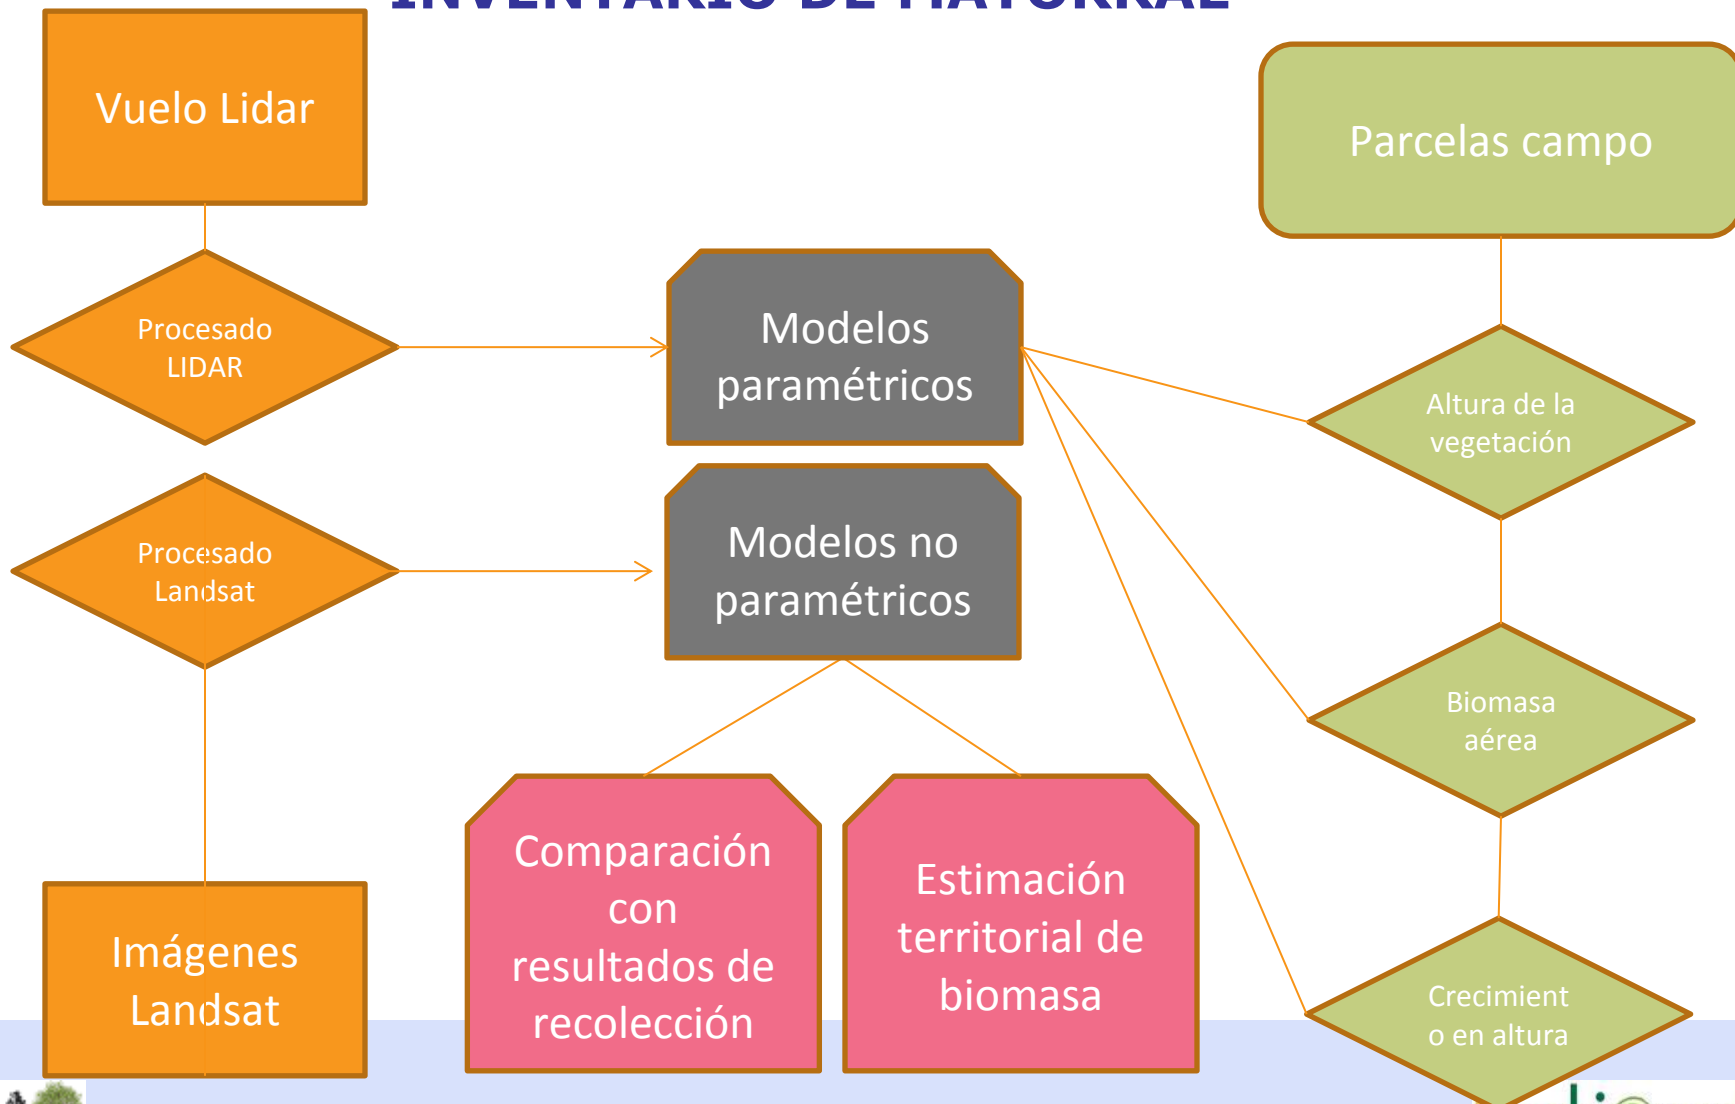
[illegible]

Vuelo Lidar

Procesado LIDAR

Procesado Landsat

Imágenes Landsat

Modelos paramétricos

Modelos no paramétricos

Comparación con resultados de recolección

Estimación territorial de biomasa

Parcelas campo

Altura de la vegetación

Biomasa aérea

Crecimient o en altura